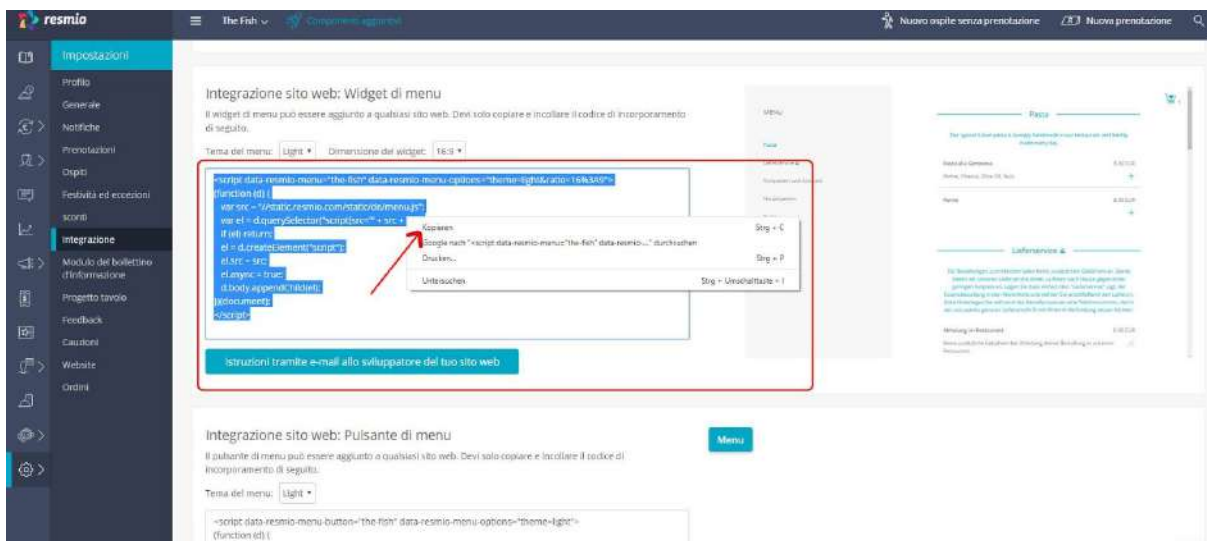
resmio

The Fish

Nuovo ospite senza prenotazione
Nuova prenotazione

Impostazioni
Profilo
Generale
Notifiche
Prenotazioni
Ospiti
Festività ed eccezioni
sconti
Integrazione
Modulo del bollettino d'informazione
Progetto tavolo
Feedback
Cauzioni
Website
Ordini

Integrazione sito web: Widget di menu

Il widget di menu può essere aggiunto a qualsiasi sito web. Devi solo copiare e incollare il codice di incorporamento di seguito.

Tema del menu: Light
Dimensione del widget: 16:9

<script data-resmio-menu="the-fish" data-resmio-menu-options="theme=light&ratio=16%3A9">
(function (d) {
var src = "//static.resmio.com/static/de/menu.js";
var el = d.querySelector("script[src='" + src +
if (el) return;
el = d.createElement("script");
el.src = src;
el.async = true;
d.body.appendChild(el);
})(document);
</script>

Kopieren Strg + C
Google nach "<script data-resmio-menu="the-fish" data-resmio-..." durchsuchen
Drucken... Strg + P
Untersuchen Strg + Umschalttaste + I

Istruzioni tramite e-mail allo sviluppatore del tuo sito web

Pasta

Lieferservice

Integrazione sito web: Pulsante di menu

Il pulsante di menu può essere aggiunto a qualsiasi sito web. Devi solo copiare e incollare il codice di incorporamento di seguito.

Tema del menu: Light

Menu

<script data-resmio-menu-button="the-fish" data-resmio-menu-options="theme=light">
(function (d) {